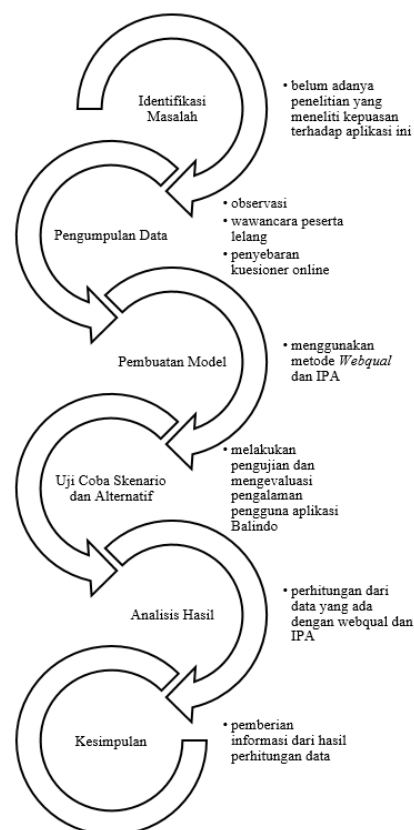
Identifikasi Masalah

• belum adanya penelitian yang meneliti kepuasan terhadap aplikasi ini

Pengumpulan Data

• observasi
• wawancara peserta lelang
• penyebaran kuesioner online

Pembuatan Model

• menggunakan metode *Webqual* dan IPA

Uji Coba Skenario dan Alternatif

• melakukan pengujian dan mengevaluasi pengalaman pengguna aplikasi Balindo

Analisis Hasil

• perhitungan dari data yang ada dengan webqual dan IPA

Kesimpulan

• pemberian informasi dari hasil perhitungan data